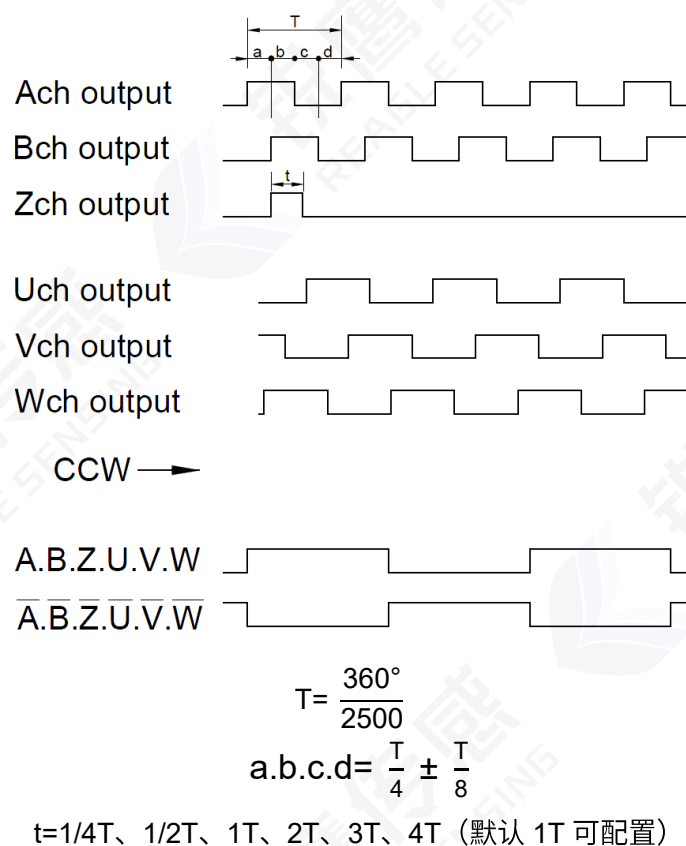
T

a b c d

Ach output

Bch output

t

Zch output

Uch output

Vch output

Wch output

CCW

A.B.Z.U.V.W

$\overline{A}.\overline{B}.\overline{Z}.\overline{U}.\overline{V}.\overline{W}$

T= $\frac{360°}{2500}$

a.b.c.d= $\frac{T}{4}$ ± $\frac{T}{8}$

t=1/4T、1/2T、1T、2T、3T、4T（默认 1T 可配置）